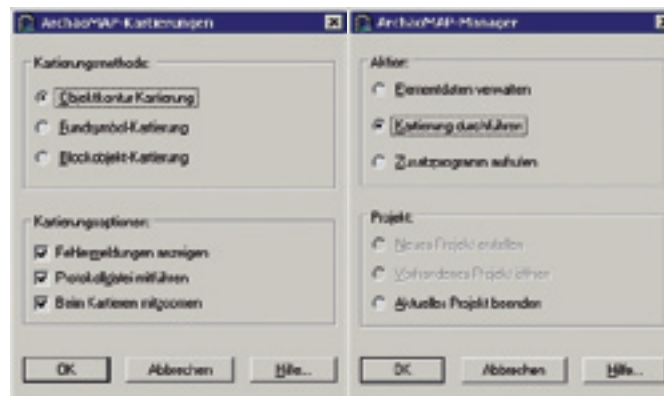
ArchaoMAP-Kartierungen

Kartierungsmethode:

Objektkontur Kartierung

Fundsymbol-Kartierung

Blockobjekt-Kartierung

Kartierungsoptionen:

Fehlermeldungen anzeigen

Protokolldatei mitführen

Beim Kartieren mitzoomen

OK

Abbrechen

Hilfe...

ArchaoMAP-Manager

Aktion:

Elementdaten verwalten

Kartierung durchführen

Zusatzprogramm aufrufen

Projekt:

Neues Projekt erstellen

Vorhandenes Projekt öffnen

Aktuelles Projekt beenden

OK

Abbrechen

Hilfe...